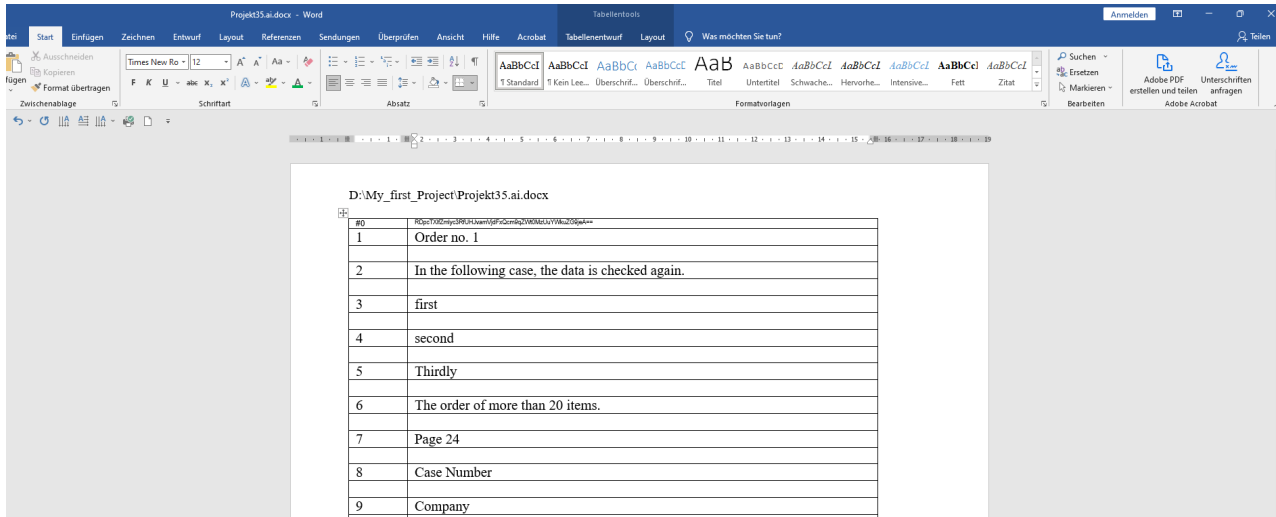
Projekt35.ai.docx - Word

Tabellentools

Anmelden

atei Start Einfügen Zeichnen Entwurf Layout Referenzen Sendungen Überprüfen Ansicht Hilfe Acrobat Tabellenentwurf Layout Was möchten Sie tun?

Teilen

Ausschneiden
Kopieren
Format übertragen
Zwischenablage

Times New Ro 12
F K U abc $x_2$ $x^2$
Schriftart

Absatz

AaBbCcI ¶ Standard
AaBbCcI ¶ Kein Lee...
AaBbCc Überschrif...
AaBbCcE Überschrif...
AaB Titel
AaBbCcD Untertitel
AaBbCcL Schwache...
AaBbCcL Hervorhe...
AaBbCcL Intensive...
AaBbCcl Fett
AaBbCcL Zitat
Formatvorlagen

Suchen
Ersetzen
Markieren
Bearbeiten

Adobe PDF erstellen und teilen
Unterschriften anfragen
Adobe Acrobat

D:\My_first_Project\Projekt35.ai.docx

| #0 | RDpcTXlfZmlyc3RfUHJvamVjdFxQcm9qZWt0MzUuYWkuZG9jeA== |
|---|---|
| 1 | Order no. 1 |
| | |
| 2 | In the following case, the data is checked again. |
| | |
| 3 | first |
| | |
| 4 | second |
| | |
| 5 | Thirdly |
| | |
| 6 | The order of more than 20 items. |
| | |
| 7 | Page 24 |
| | |
| 8 | Case Number |
| | |
| 9 | Company |